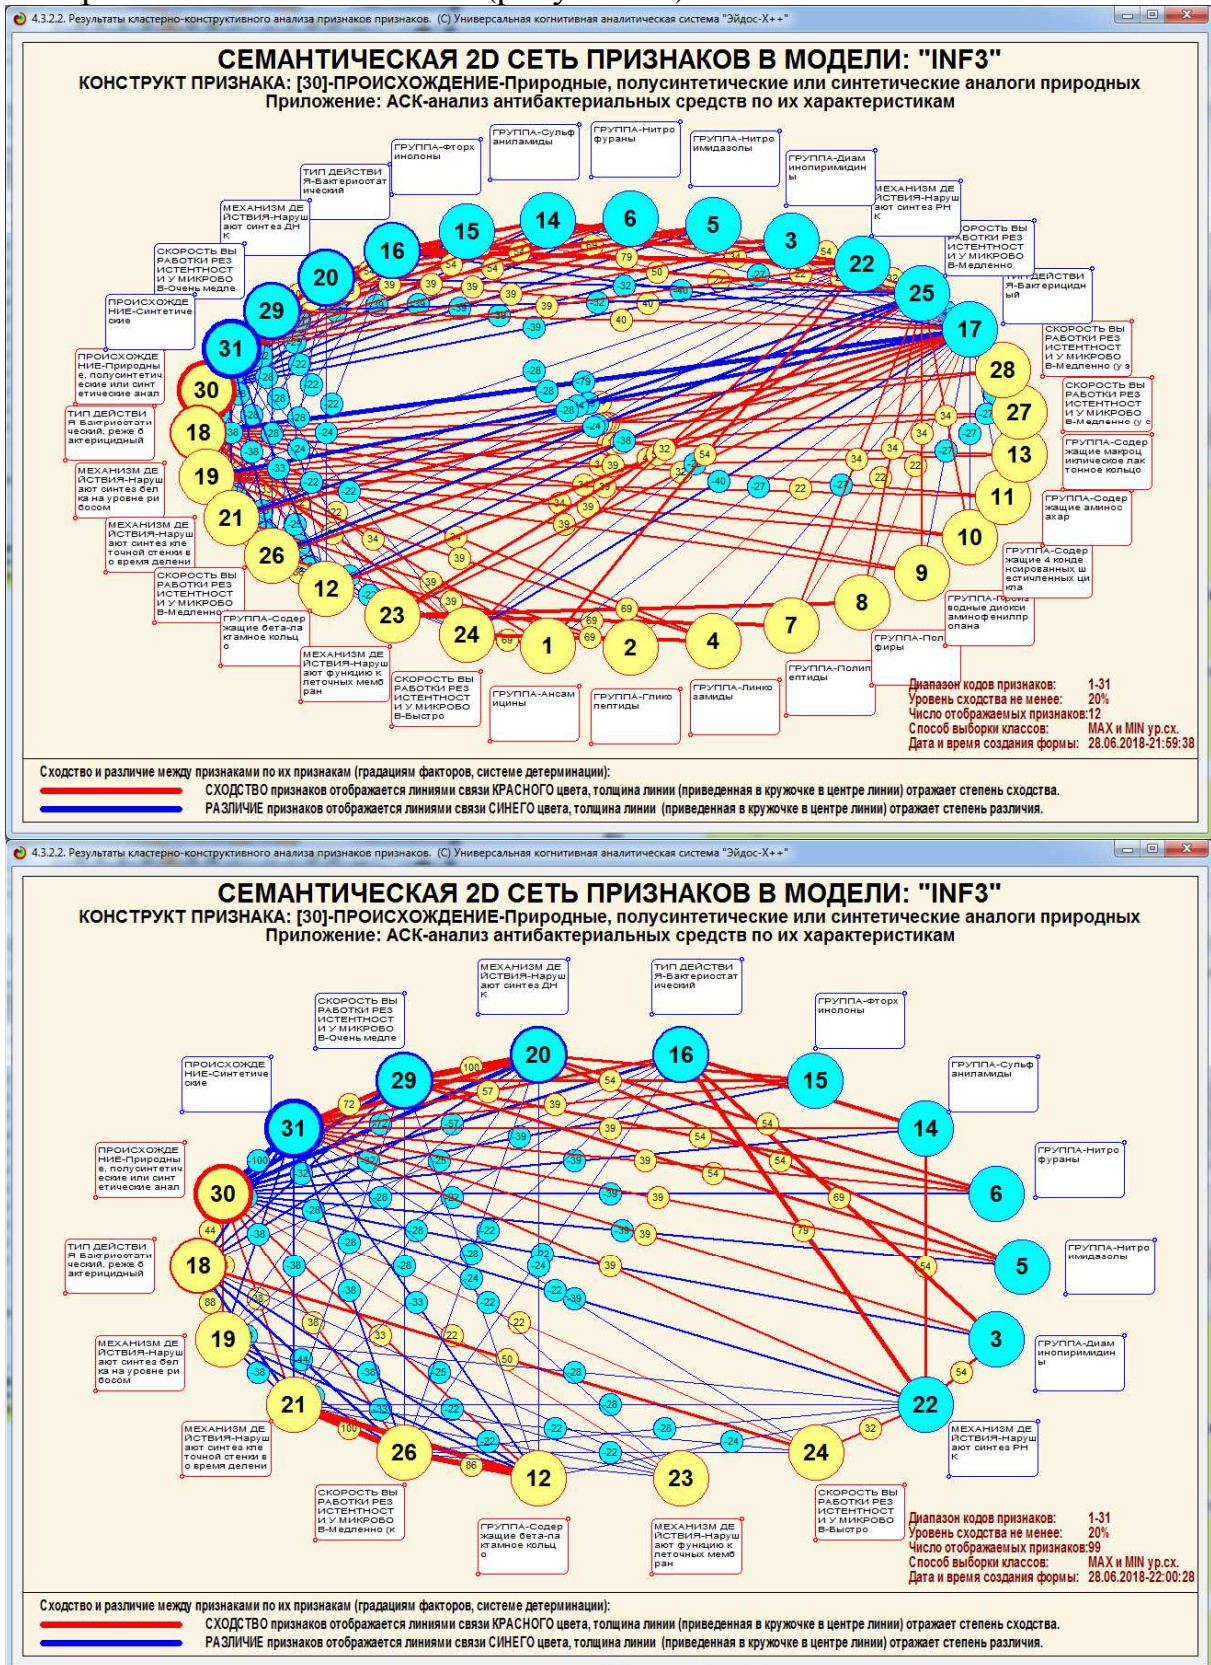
4.3.2.2. Результаты кластерно-конструктивного анализа признаков признаков. (С) Универсальная когнитивная аналитическая система "Эйдос-Х++"

СЕМАНТИЧЕСКАЯ 2D СЕТЬ ПРИЗНАКОВ В МОДЕЛИ: "INF3"
КОНСТРУКТ ПРИЗНАКА: [30]-ПРОИСХОЖДЕНИЕ-Природные, полусинтетические или синтетические аналоги природных
Приложение: АСК-анализ антибактериальных средств по их характеристикам

ГРУППА-Фторхинолоны
ГРУППА-Сульфаниламиды
ГРУППА-Нитрофураны
ГРУППА-Нитроимидазолы
ГРУППА-Диаминопиримидины
ТИП ДЕЙСТВИЯ-Бактериостатический
МЕХАНИЗМ ДЕЙСТВИЯ-Нарушают синтез ДНК
МЕХАНИЗМ ДЕЙСТВИЯ-Нарушают синтез РНК
СКОРОСТЬ ВЫРАБОТКИ РЕЗИСТЕНТНОСТИ У МИКРОБОВ-Очень медле
СКОРОСТЬ ВЫРАБОТКИ РЕЗИСТЕНТНОСТИ У МИКРОБОВ-Медленно
ТИП ДЕЙСТВИЯ-Бактерицидный
ПРОИСХОЖДЕНИЕ-Синтетические
СКОРОСТЬ ВЫРАБОТКИ РЕЗИСТЕНТНОСТИ У МИКРОБОВ-Медленно (у з
ПРОИСХОЖДЕНИЕ-Природные, полусинтетические или синтетические анал
СКОРОСТЬ ВЫРАБОТКИ РЕЗИСТЕНТНОСТИ У МИКРОБОВ-Медленно (у с
ТИП ДЕЙСТВИЯ Бактриостатический, реже бактерицидный
ГРУППА-Содержащие макроциклическое лактонное кольцо
МЕХАНИЗМ ДЕЙСТВИЯ-Нарушают синтез белка на уровне рибосом
ГРУППА-Содержащие аминосахар
МЕХАНИЗМ ДЕЙСТВИЯ-Нарушают синтез клеточной стенки в о время делени
ГРУППА-Содержащие 4 конденсированных шестичленных цикла
СКОРОСТЬ ВЫРАБОТКИ РЕЗИСТЕНТНОСТИ У МИКРОБОВ-Медленно
ГРУППА-Производные диоксиаминофенилпропана
ГРУППА-Содержащие бета-лактамное кольцо
ГРУППА-Полимиксины
МЕХАНИЗМ ДЕЙСТВИЯ-Нарушают функцию клеточных мембран
ГРУППА-Полипептиды
СКОРОСТЬ ВЫРАБОТКИ РЕЗИСТЕНТНОСТИ У МИКРОБОВ-Быстро
ГРУППА-Ансамицины
ГРУППА-Гликопептиды
ГРУППА-Линкозамиды

Диапазон кодов признаков: 1-31
Уровень сходства не менее: 20%
Число отображаемых признаков:12
Способ выборки классов: MAX и MIN ур.сх.
Дата и время создания формы: 28.06.2018-21:59:38

Сходство и различие между признаками по их признакам (градациям факторов, системе детерминации):
СХОДСТВО признаков отображается линиями связи КРАСНОГО цвета, толщина линии (приведенная в кружочке в центре линии) отражает степень сходства.
РАЗЛИЧИЕ признаков отображается линиями связи СИНЕГО цвета, толщина линии (приведенная в кружочке в центре линии) отражает степень различия.

4.3.2.2. Результаты кластерно-конструктивного анализа признаков признаков. (С) Универсальная когнитивная аналитическая система "Эйдос-Х++"

СЕМАНТИЧЕСКАЯ 2D СЕТЬ ПРИЗНАКОВ В МОДЕЛИ: "INF3"
КОНСТРУКТ ПРИЗНАКА: [30]-ПРОИСХОЖДЕНИЕ-Природные, полусинтетические или синтетические аналоги природных
Приложение: АСК-анализ антибактериальных средств по их характеристикам

МЕХАНИЗМ ДЕЙСТВИЯ-Нарушают синтез ДНК
ТИП ДЕЙСТВИЯ-Бактериостатический
СКОРОСТЬ ВЫРАБОТКИ РЕЗИСТЕНТНОСТИ У МИКРОБОВ-Очень медле
ГРУППА-Фторхинолоны
ПРОИСХОЖДЕНИЕ-Синтетические
ГРУППА-Сульфаниламиды
ПРОИСХОЖДЕНИЕ-Природные, полусинтетические или синтетические анал
ГРУППА-Нитрофураны
ТИП ДЕЙСТВИЯ Бактриостатический, реже бактерицидный
ГРУППА-Нитроимидазолы
МЕХАНИЗМ ДЕЙСТВИЯ-Нарушают синтез белка на уровне рибосом
ГРУППА-Диаминопиримидины
МЕХАНИЗМ ДЕЙСТВИЯ-Нарушают синтез клеточной стенки в о время делени
МЕХАНИЗМ ДЕЙСТВИЯ-Нарушают синтез РНК
СКОРОСТЬ ВЫРАБОТКИ РЕЗИСТЕНТНОСТИ У МИКРОБОВ-Медленно (к
ГРУППА-Содержащие бета-лактамное кольцо
МЕХАНИЗМ ДЕЙСТВИЯ-Нарушают функцию клеточных мембран
СКОРОСТЬ ВЫРАБОТКИ РЕЗИСТЕНТНОСТИ У МИКРОБОВ-Быстро

Диапазон кодов признаков: 1-31
Уровень сходства не менее: 20%
Число отображаемых признаков:99
Способ выборки классов: MAX и MIN ур.сх.
Дата и время создания формы: 28.06.2018-22:00:28

Сходство и различие между признаками по их признакам (градациям факторов, системе детерминации):
СХОДСТВО признаков отображается линиями связи КРАСНОГО цвета, толщина линии (приведенная в кружочке в центре линии) отражает степень сходства.
РАЗЛИЧИЕ признаков отображается линиями связи СИНЕГО цвета, толщина линии (приведенная в кружочке в центре линии) отражает степень различия.